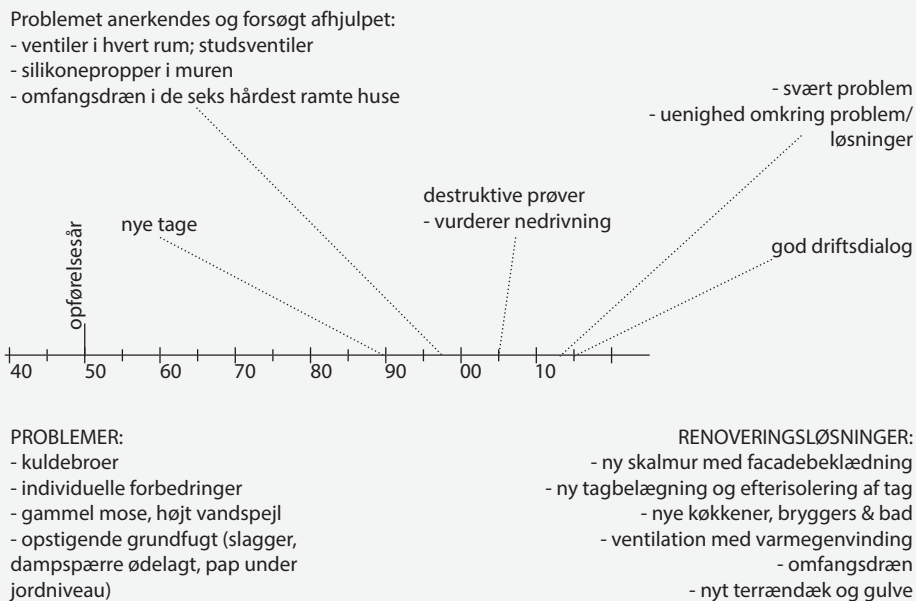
Problemet anerkendes og forsøgt afhjulpet:
- ventiler i hvert rum; studsventiler
- silikonepropper i muren
- omfangsdræn i de seks hårdest ramte huse

- svært problem
- uenighed omkring problem/ løsninger

destruktive prøver
- vurderer nedrivning

nye tage

opførelsesår

god driftsdialog

40 50 60 70 80 90 00 10

PROBLEMER:
- kuldebroer
- individuelle forbedringer
- gammel mose, højt vandspejl
- opstigende grundfugt (slagger, dampspærre ødelagt, pap under jordniveau)

RENOVERINGSLØSNINGER:
- ny skalmur med facadebeklædning
- ny tagbelægning og efterisolering af tag
- nye køkkener, bryggers & bad
- ventilation med varmegenvinding
- omfangsdræn
- nyt terrændæk og gulve